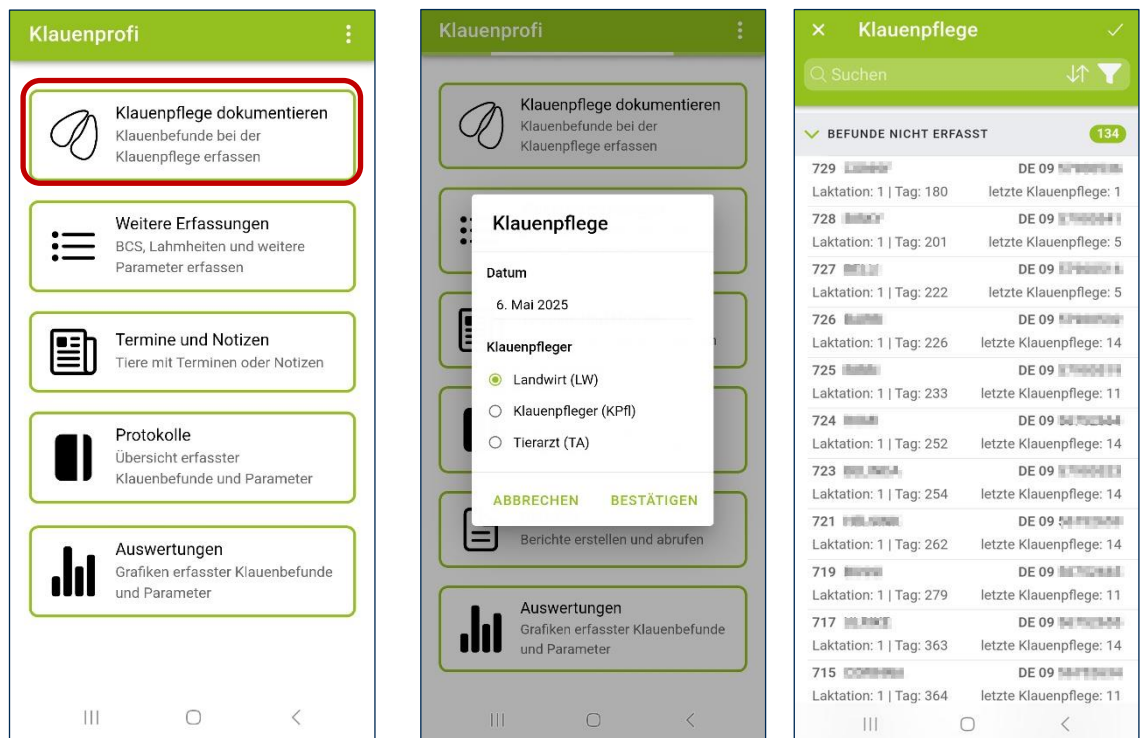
Klauenprofi

Klauenpflege dokumentieren
Klauenbefunde bei der Klauenpflege erfassen

Weitere Erfassungen
BCS, Lahmheiten und weitere Parameter erfassen

Termine und Notizen
Tiere mit Terminen oder Notizen

Protokolle
Übersicht erfasster Klauenbefunde und Parameter

Auswertungen
Grafiken erfasster Klauenbefunde und Parameter

Klauenprofi

Klauenpflege dokumentieren
Klauenbefunde bei der Klauenpflege erfassen

Klauenpflege

Datum
6. Mai 2025

Klauenpfleger
Landwirt (LW)
Klauenpfleger (KPfl)
Tierarzt (TA)

ABBRECHEN BESTÄTIGEN

Berichte erstellen und abrufen

Auswertungen
Grafiken erfasster Klauenbefunde und Parameter

Klauenpflege

Suchen

BEFUNDE NICHT ERFASST 134

729 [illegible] DE 09 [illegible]
Laktation: 1 | Tag: 180 letzte Klauenpflege: 1
728 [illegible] DE 09 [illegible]
Laktation: 1 | Tag: 201 letzte Klauenpflege: 5
727 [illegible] DE 09 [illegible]
Laktation: 1 | Tag: 222 letzte Klauenpflege: 5
726 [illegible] DE 09 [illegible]
Laktation: 1 | Tag: 226 letzte Klauenpflege: 14
725 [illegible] DE 09 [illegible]
Laktation: 1 | Tag: 233 letzte Klauenpflege: 11
724 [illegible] DE 09 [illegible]
Laktation: 1 | Tag: 252 letzte Klauenpflege: 14
723 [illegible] DE 09 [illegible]
Laktation: 1 | Tag: 254 letzte Klauenpflege: 14
721 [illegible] DE 09 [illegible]
Laktation: 1 | Tag: 262 letzte Klauenpflege: 14
719 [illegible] DE 09 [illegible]
Laktation: 1 | Tag: 279 letzte Klauenpflege: 11
717 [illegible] DE 09 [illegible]
Laktation: 1 | Tag: 363 letzte Klauenpflege: 14
715 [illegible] DE 09 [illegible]
Laktation: 1 | Tag: 364 letzte Klauenpflege: 11